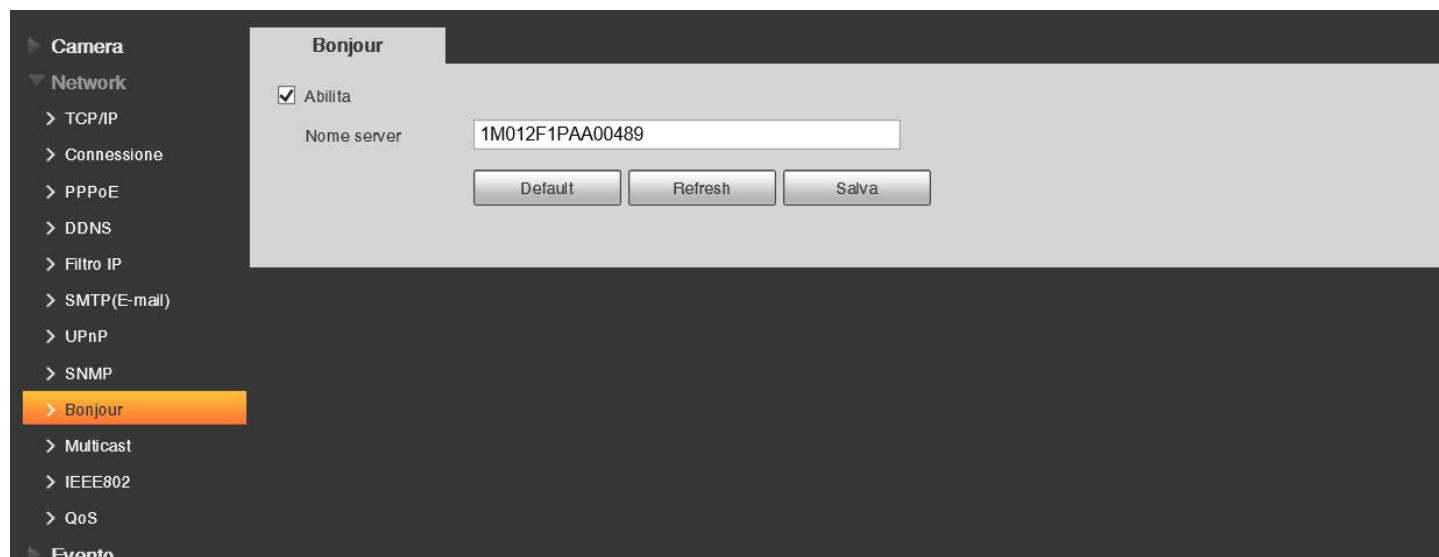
Camera
Network
> TCP/IP
> Connessione
> PPPoE
> DDNS
> Filtro IP
> SMTP(E-mail)
> UPnP
> SNMP
> Bonjour
> Multicast
> IEEE802
> QoS
Evento

Bonjour

☑ Abilita

Nome server 1M012F1PAA00489

Default Refresh Salva